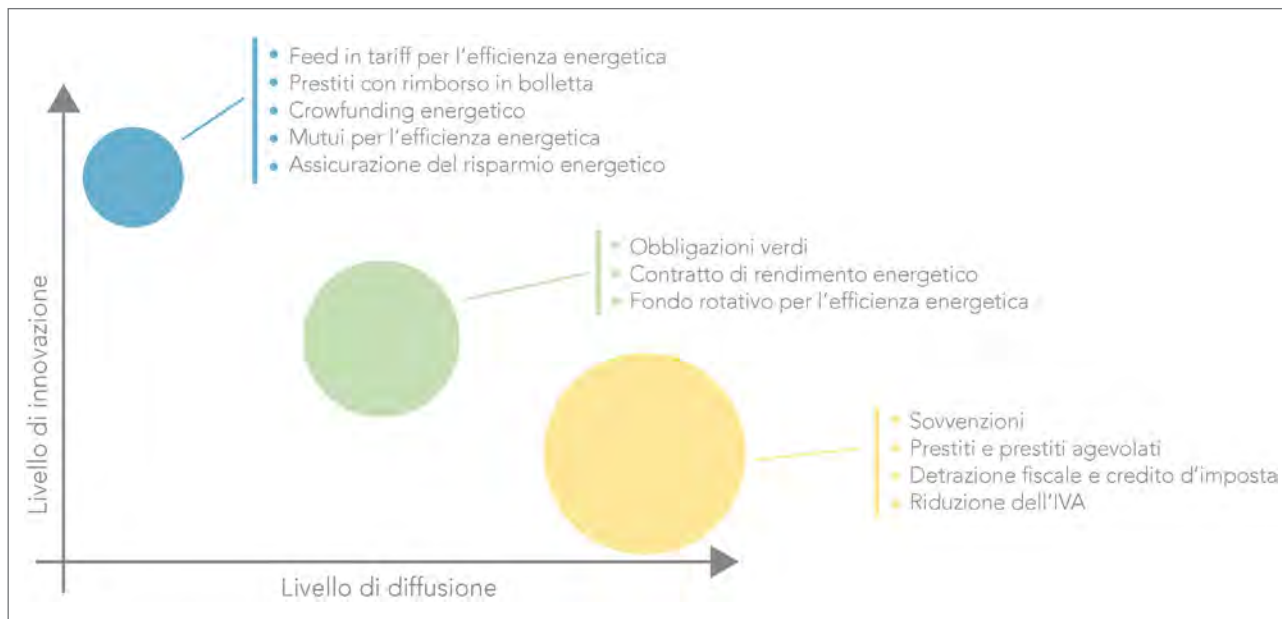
- Feed in tariff per l'efficienza energetica
- Prestiti con rimborso in bolletta
- Crowfunding energetico
- Mutui per l'efficienza energetica
- Assicurazione del risparmio energetico

- Obbligazioni verdi
- Contratto di rendimento energetico
- Fondo rotativo per l'efficienza energetica

- Sovvenzioni
- Prestiti e prestiti agevolati
- Detrazione fiscale e credito d'imposta
- Riduzione dell'IVA

Livello di innovazione

Livello di diffusione